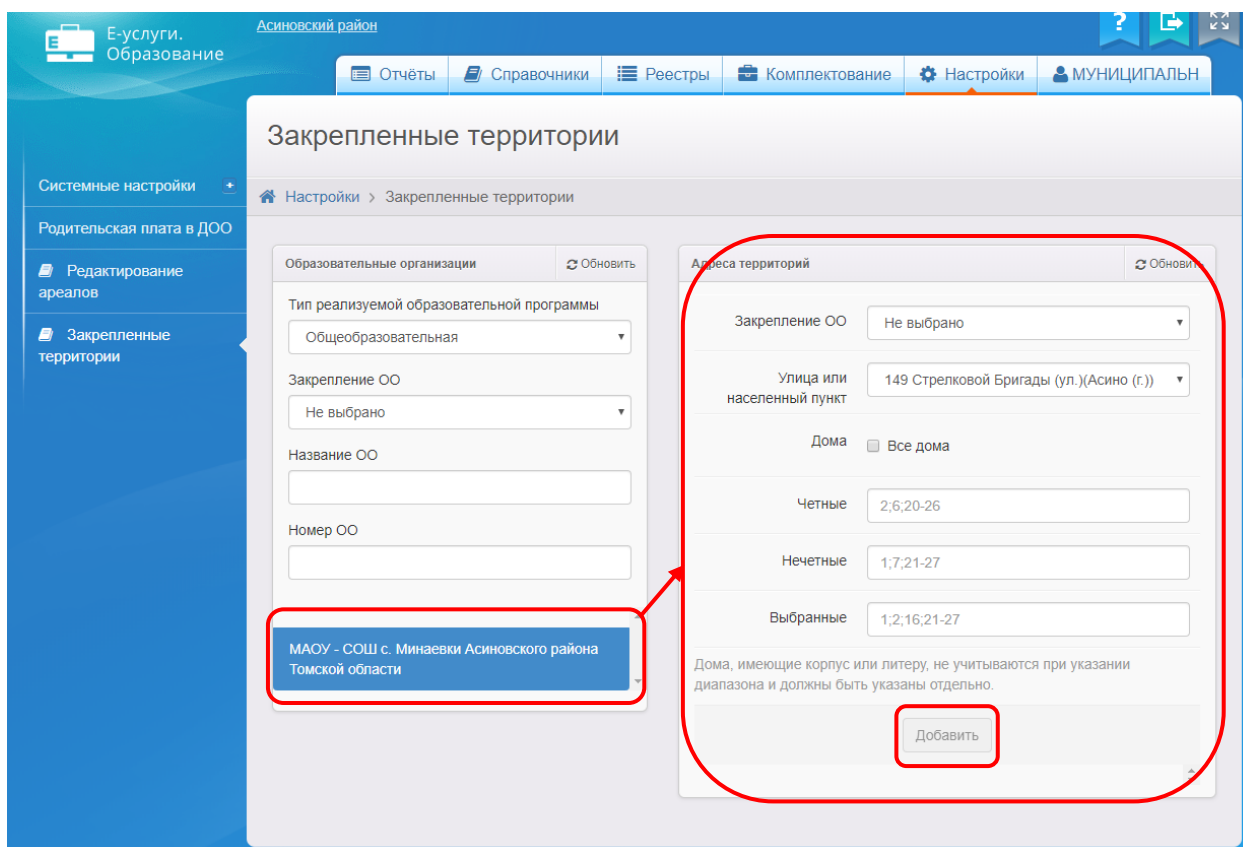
Е-услуги. Образование

Асиновский район

Отчёты | Справочники | Реестры | Комплектование | Настройки | МУНИЦИПАЛЬН

Закрепленные территории

Системные настройки
Родительская плата в ДОО
Редактирование ареалов
Закрепленные территории

Настройки > Закрепленные территории

Образовательные организации
Обновить

Тип реализуемой образовательной программы
Общеобразовательная

Закрепление ОО
Не выбрано

Название ОО

Номер ОО

МАОУ - СОШ с. Минаевки Асиновского района Томской области

Адреса территорий
Обновить

Закрепление ОО
Не выбрано

Улица или населенный пункт
149 Стрелковой Бригады (ул.)(Асино (г.))

Дома
Все дома

Четные
2;6;20-26

Нечетные
1;7;21-27

Выбранные
1;2;16;21-27

Дома, имеющие корпус или литеру, не учитываются при указании диапазона и должны быть указаны отдельно.

Добавить